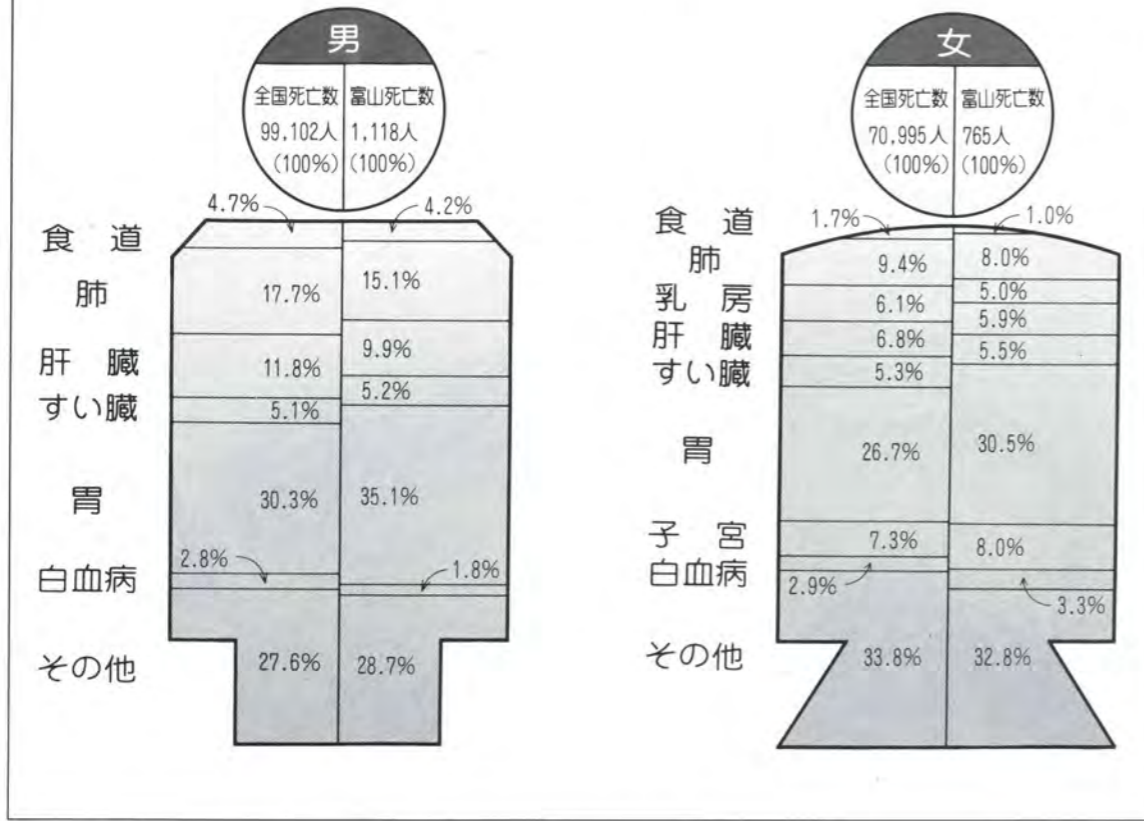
男

| 全国死亡数 | 富山死亡数 |
|---|---|
| 99,102人 | 1,118人 |
| (100%) | (100%) |

| | 全国 | 富山 |
|---|---|---|
| 食道 | 4.7% | 4.2% |
| 肺 | 17.7% | 15.1% |
| 肝臓 | 11.8% | 9.9% |
| すい臓 | 5.1% | 5.2% |
| 胃 | 30.3% | 35.1% |
| 白血病 | 2.8% | 1.8% |
| その他 | 27.6% | 28.7% |

女

| 全国死亡数 | 富山死亡数 |
|---|---|
| 70,995人 | 765人 |
| (100%) | (100%) |

| | 全国 | 富山 |
|---|---|---|
| 食道 | 1.7% | 1.0% |
| 肺 | 9.4% | 8.0% |
| 乳房 | 6.1% | 5.0% |
| 肝臓 | 6.8% | 5.9% |
| すい臓 | 5.3% | 5.5% |
| 胃 | 26.7% | 30.5% |
| 子宮 | 7.3% | 8.0% |
| 白血病 | 2.9% | 3.3% |
| その他 | 33.8% | 32.8% |